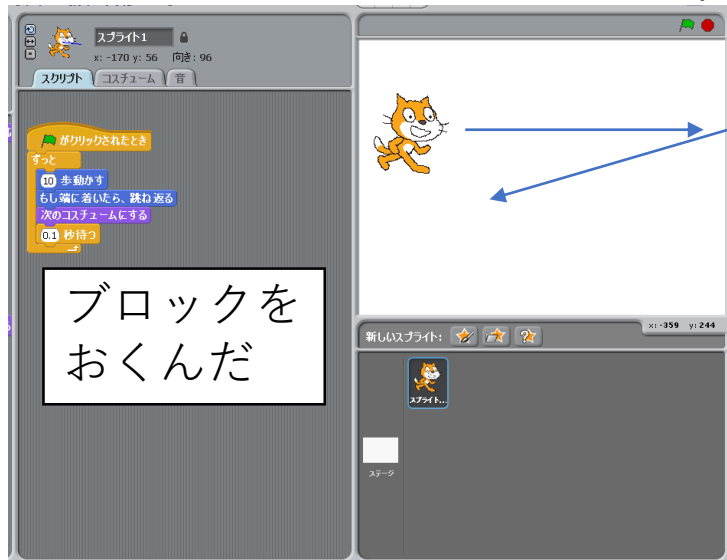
スプライト1
x: -170 y: 56 向き: 96
スクリプト コスチューム 音

がクリックされたとき
ずっと
10 歩動かす
もし端に着いたら、跳ね返る
次のコスチュームにする
0.1 秒待つ

ブロックを
おくんだ

x: -359 y: 244
新しいスプライト:
スプライト...
ステージ